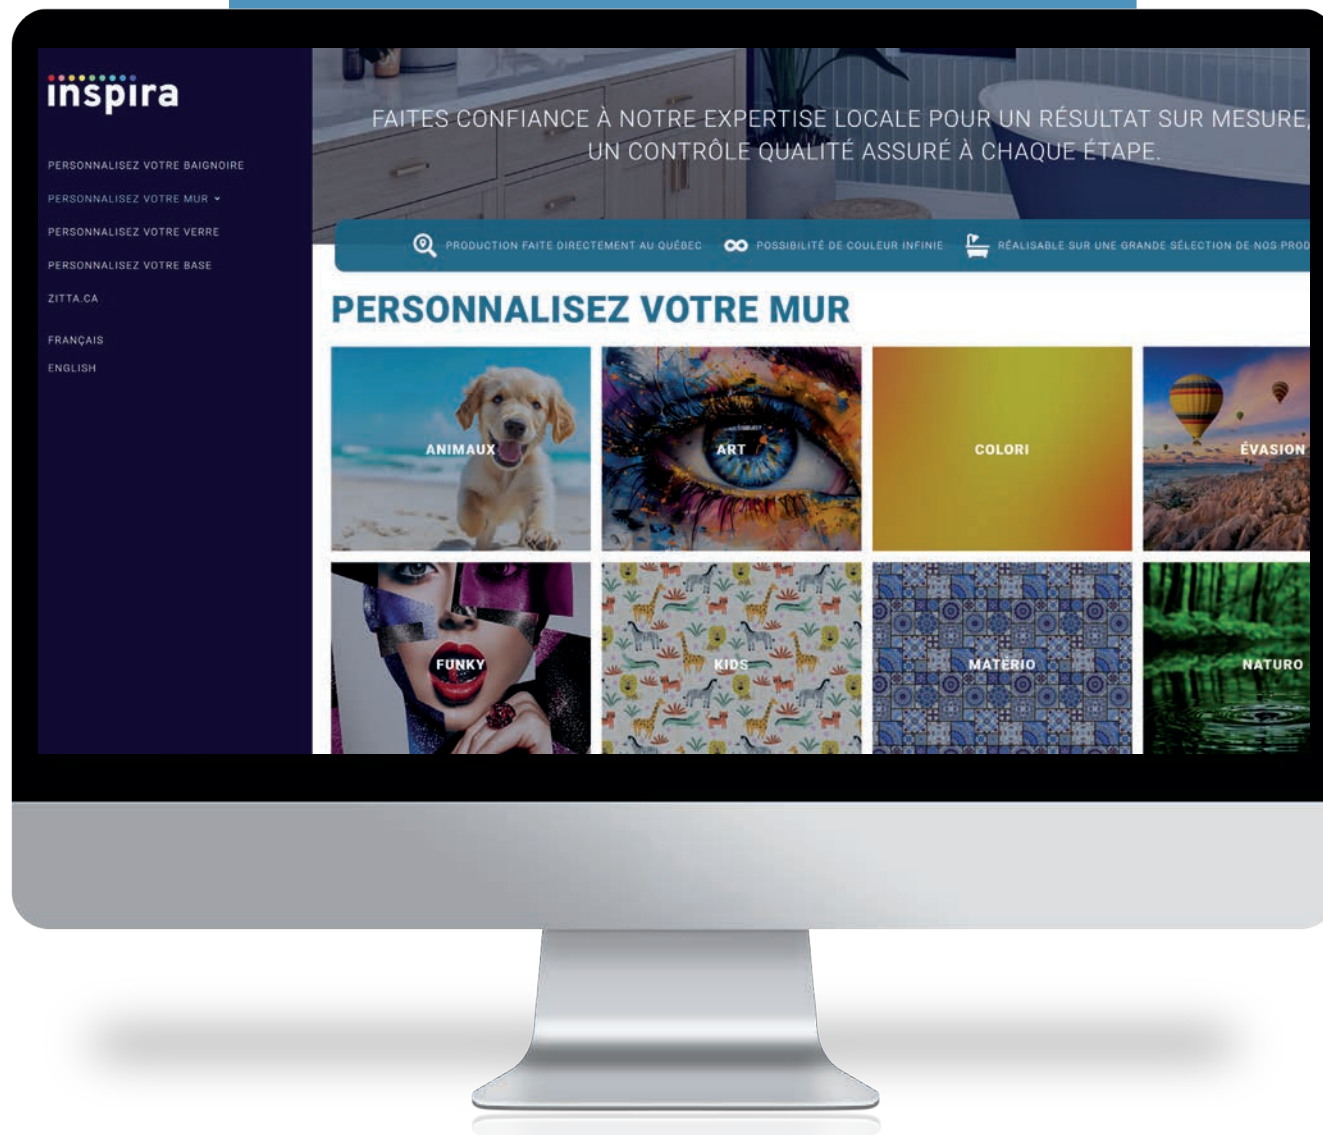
inspira

PERSONNALISEZ VOTRE BAIGNOIRE
PERSONNALISEZ VOTRE MUR
PERSONNALISEZ VOTRE VERRE
PERSONNALISEZ VOTRE BASE
ZITTA.CA

FRANÇAIS
ENGLISH

FAITES CONFIANCE À NOTRE EXPERTISE LOCALE POUR UN RÉSULTAT SUR MESURE, UN CONTRÔLE QUALITÉ ASSURÉ À CHAQUE ÉTAPE.

PRODUCTION FAITE DIRECTEMENT AU QUÉBEC
POSSIBILITÉ DE COULEUR INFINIE
RÉALISABLE SUR UNE GRANDE SÉLECTION DE NOS PROD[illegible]

PERSONNALISEZ VOTRE MUR

ANIMAUX
ART
COLORI
ÉVASION
FUNKY
KIDS
MATÉRIO
NATURO